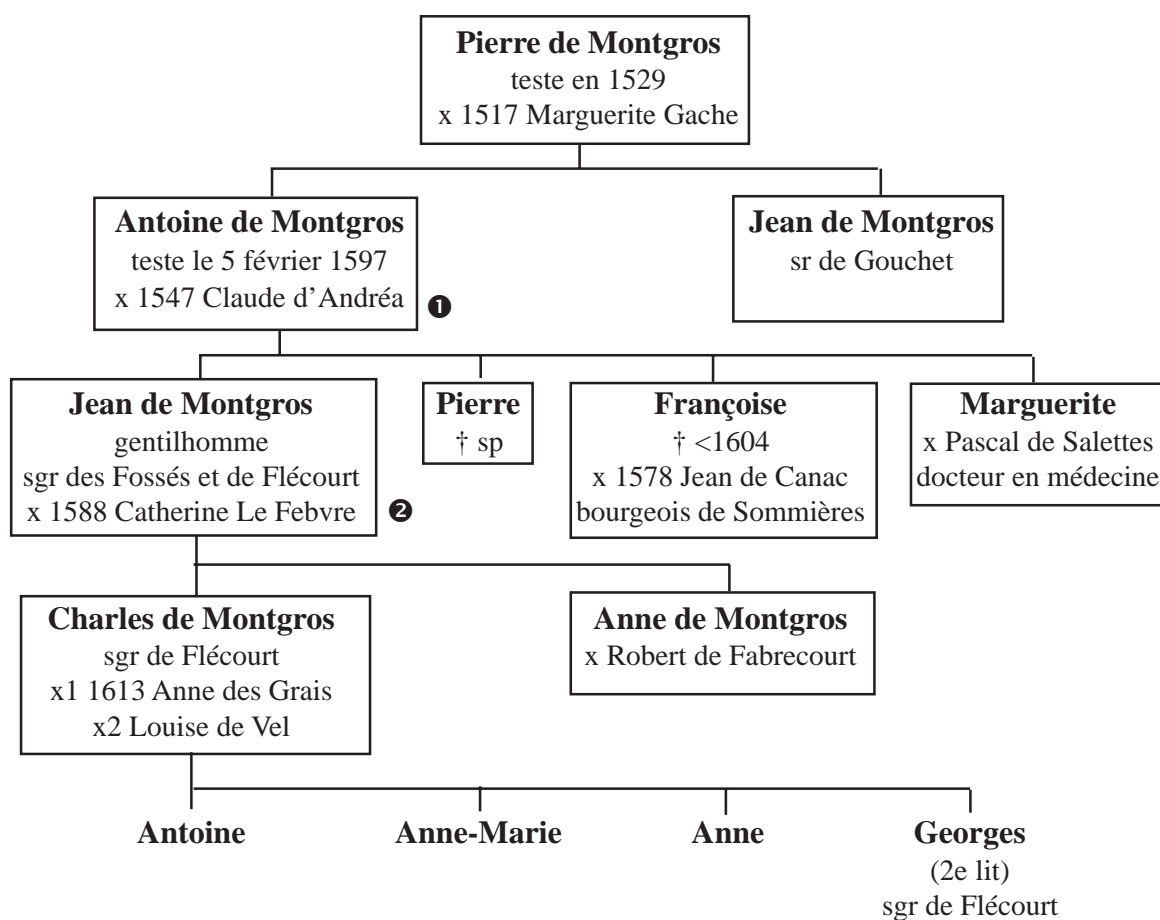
Pierre de Montgros
teste en 1529
x 1517 Marguerite Gache

Antoine de Montgros
teste le 5 février 1597
x 1547 Claude d'Andréa ❶

Jean de Montgros
sr de Gouchet

Jean de Montgros
gentilhomme
sgr des Fossés et de Flécourt
x 1588 Catherine Le Febvre ❷

Pierre
† sp

Françoise
† <1604
x 1578 Jean de Canac
bourgeois de Sommières

Marguerite
x Pascal de Salettes
docteur en médecine

Charles de Montgros
sgr de Flécourt
x1 1613 Anne des Grais
x2 Louise de Vel

Anne de Montgros
x Robert de Fabrecourt

Antoine

Anne-Marie

Anne

Georges
(2e lit)
sgr de Flécourt